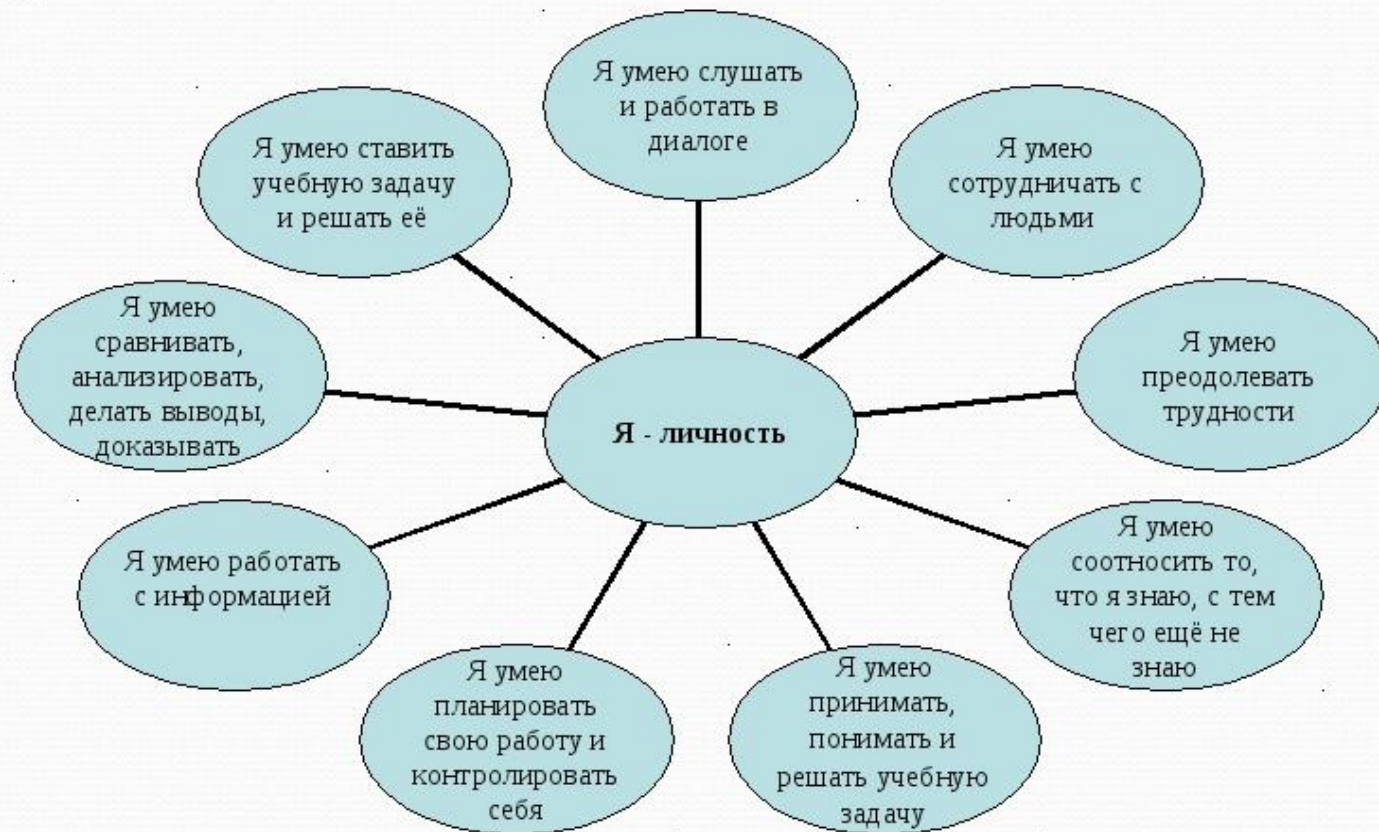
Я умею слушать и работать в диалоге

Я умею ставить учебную задачу и решать её

Я умею сотрудничать с людьми

Я умею сравнивать, анализировать, делать выводы, доказывать

Я - личность

Я умею преодолевать трудности

Я умею работать с информацией

Я умею соотносить то, что я знаю, с тем чего ещё не знаю

Я умею планировать свою работу и контролировать себя

Я умею принимать, понимать и решать учебную задачу